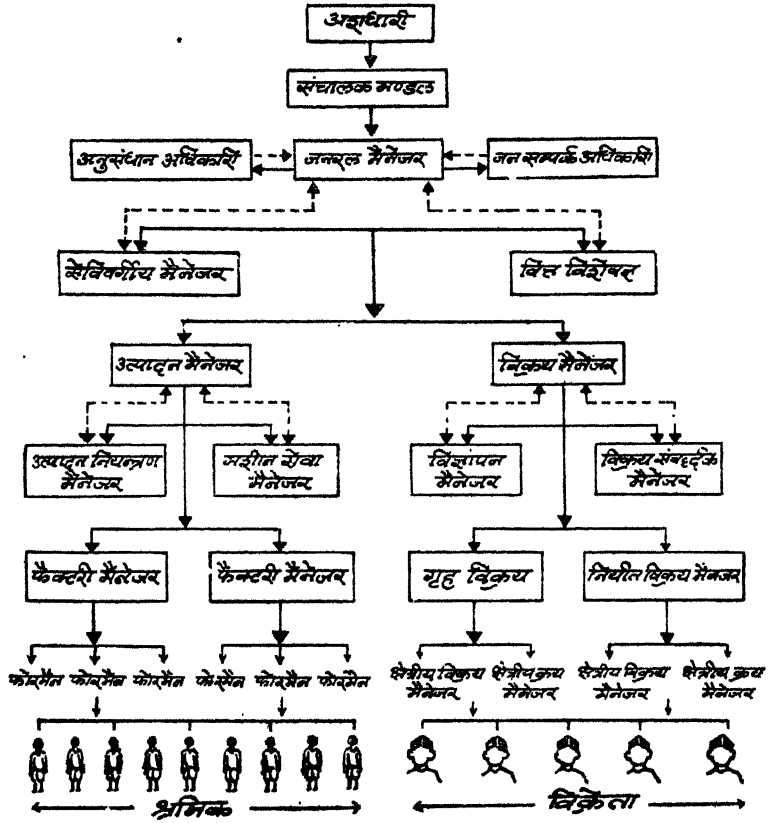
अंशधारी

संचालक मण्डल

अनुसंधान अधिकारी

जनरल मैनेजर

जन सम्पर्क अधिकारी

सेविवर्गीय मैनेजर

वित्त निर्देशक

उत्पादन मैनेजर

विक्रय मैनेजर

उत्पादन नियन्त्रण मैनेजर

मशीन सेवा मैनेजर

विज्ञापन मैनेजर

विक्रय संवर्द्धक मैनेजर

फैक्टरी मैनेजर

फैक्टरी मैनेजर

गृह विक्रय

निर्यात विक्रय मैनेजर

फोरमैन फोरमैन फोरमैन

फोरमैन फोरमैन फोरमैन

क्षेत्रीय विक्रय मैनेजर

क्षेत्रीय विक्रय मैनेजर

क्षेत्रीय विक्रय मैनेजर

क्षेत्रीय विक्रय मैनेजर

श्रमिक

विक्रेता